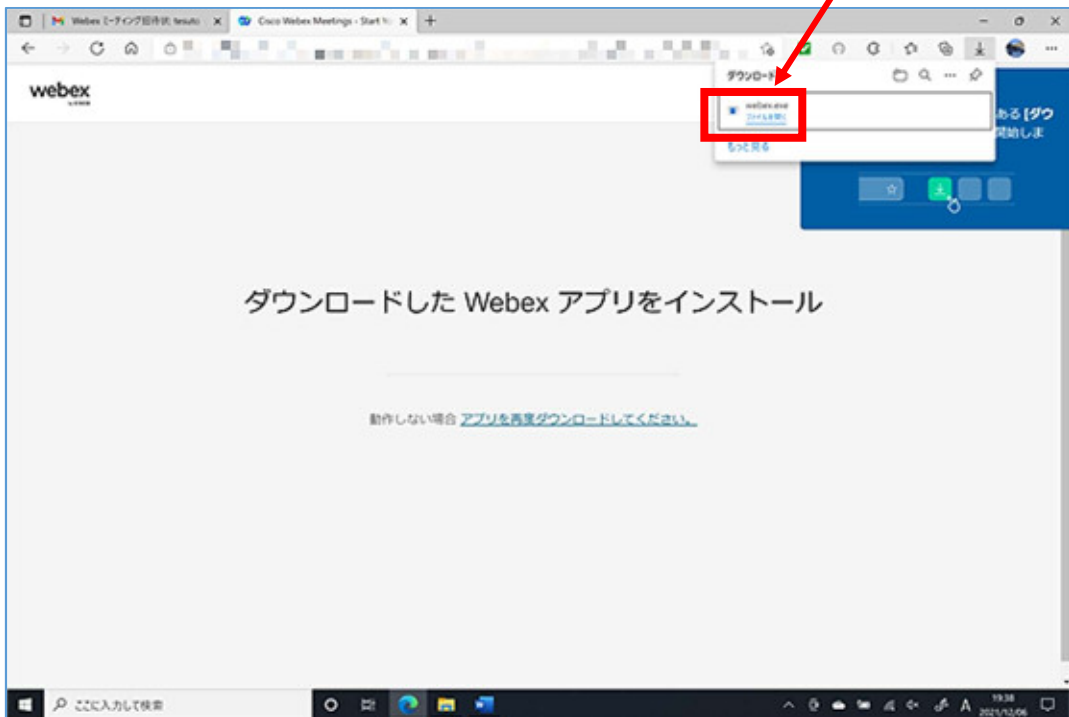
Webex ミーティング招待状: tesuto
Cisco Webex Meetings - Start
webex
by CISCO
ダウンロード
webex.exe
ファイルを開く
もっと見る
ある [ダウ
開始しま
ダウンロードした Webex アプリをインストール
動作しない場合 アプリを再度ダウンロードしてください。
ここに入力して検索
A
19:38
2021/12/06